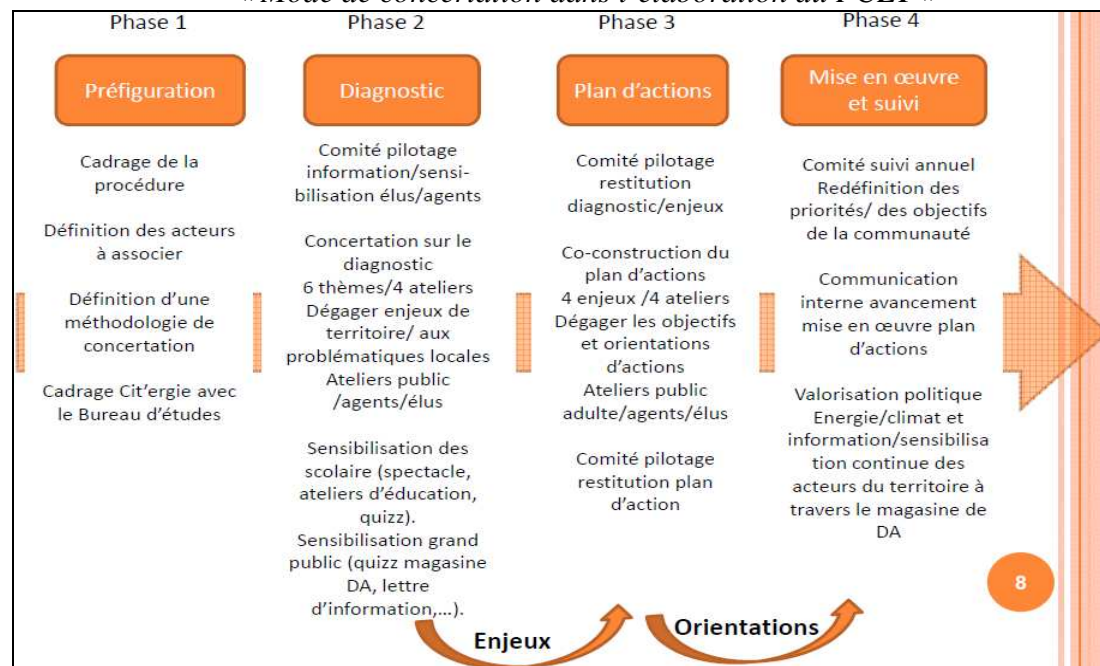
«Mode de concertation dans l'élaboration du PCET»

Phase 1

Préfiguration

Cadrage de la procédure

Définition des acteurs à associer

Définition d'une méthodologie de concertation

Cadrage Cit'ergie avec le Bureau d'études

Phase 2

Diagnostic

Comité pilotage information/sensibilisation élus/agents

Concertation sur le diagnostic
6 thèmes/4 ateliers
Dégager enjeux de territoire/ aux problématiques locales
Ateliers public /agents/élus

Sensibilisation des scolaire (spectacle, ateliers d'éducation, quizz).
Sensibilisation grand public (quizz magasine DA, lettre d'information,...).

Phase 3

Plan d'actions

Comité pilotage restitution diagnostic/enjeux

Co-construction du plan d'actions
4 enjeux /4 ateliers
Dégager les objectifs et orientations d'actions
Ateliers public adulte/agents/élus

Comité pilotage restitution plan d'action

Phase 4

Mise en œuvre et suivi

Comité suivi annuel
Redéfinition des priorités/ des objectifs de la communauté

Communication interne avancement mise en œuvre plan d'actions

Valorisation politique Energie/climat et information/sensibilisation continue des acteurs du territoire à travers le magasine de DA

Enjeux

Orientations

8